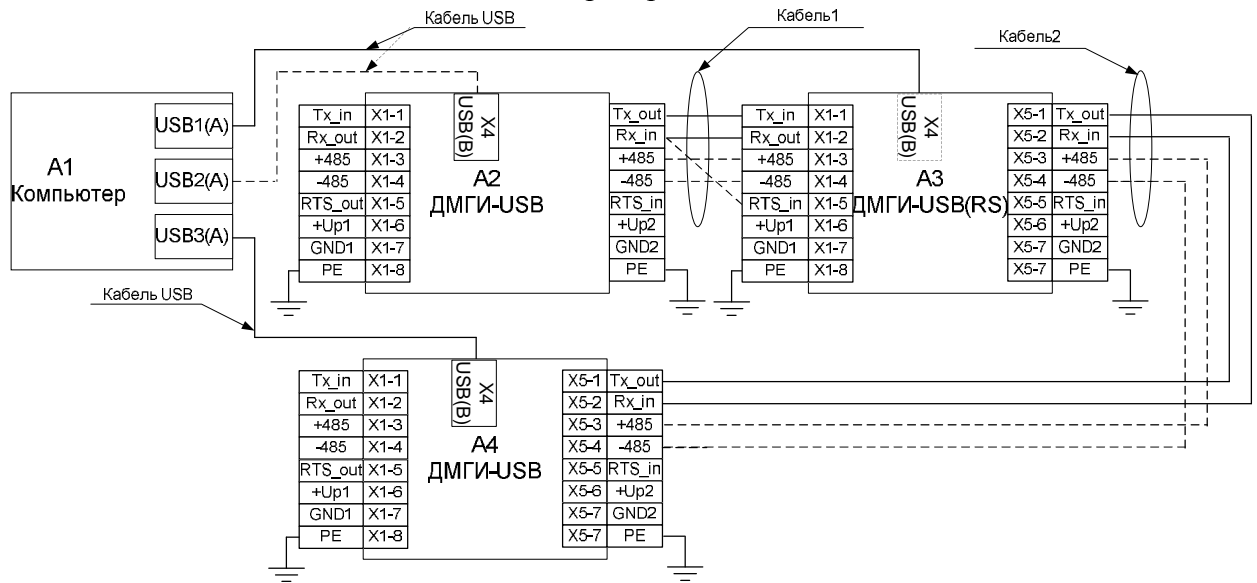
Кабель USB

Кабель1

Кабель2

A1
Компьютер

USB1(A)
USB2(A)
USB3(A)

A2
ДМГИ-USB

X4
USB(B)

| Tx_in | X1-1 |
|---|---|
| Rx_out | X1-2 |
| +485 | X1-3 |
| -485 | X1-4 |
| RTS_out | X1-5 |
| +Up1 | X1-6 |
| GND1 | X1-7 |
| PE | X1-8 |

| Tx_out |
|---|
| Rx_in |
| +485 |
| -485 |
| RTS_in |
| +Up2 |
| GND2 |
| PE |

A3
ДМГИ-USB(RS)

X4
USB(B)

| Tx_in | X1-1 |
|---|---|
| Rx_out | X1-2 |
| +485 | X1-3 |
| -485 | X1-4 |
| RTS_in | X1-5 |
| +Up1 | X1-6 |
| GND1 | X1-7 |
| PE | X1-8 |

| X5-1 | Tx_out |
|---|---|
| X5-2 | Rx_in |
| X5-3 | +485 |
| X5-4 | -485 |
| X5-5 | RTS_in |
| X5-6 | +Up2 |
| X5-7 | GND2 |
| X5-7 | PE |

Кабель USB

A4
ДМГИ-USB

X4
USB(B)

| Tx_in | X1-1 |
|---|---|
| Rx_out | X1-2 |
| +485 | X1-3 |
| -485 | X1-4 |
| RTS_out | X1-5 |
| +Up1 | X1-6 |
| GND1 | X1-7 |
| PE | X1-8 |

| X5-1 | Tx_out |
|---|---|
| X5-2 | Rx_in |
| X5-3 | +485 |
| X5-4 | -485 |
| X5-5 | RTS_in |
| X5-6 | +Up2 |
| X5-7 | GND2 |
| X5-7 | PE |